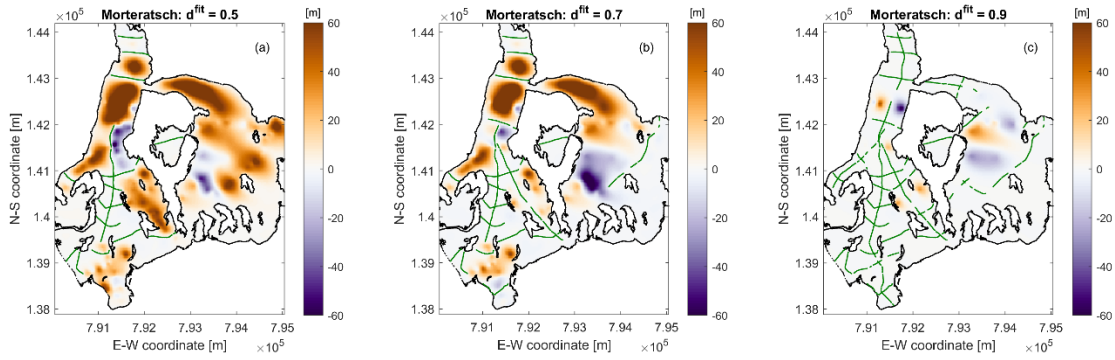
Morteratsch: $d^{fit}$ = 0.5

$\times10^5$

(a)

N-S coordinate [m]

1.44
1.43
1.42
1.41
1.4
1.39
1.38

7.91 7.92 7.93 7.94 7.95

E-W coordinate [m]

$\times10^5$

[m]

60
40
20
0
-20
-40
-60

Morteratsch: $d^{fit}$ = 0.7

$\times10^5$

(b)

1.44
1.43
1.42
1.41
1.4
1.39
1.38

7.91 7.92 7.93 7.94 7.95

E-W coordinate [m]

$\times10^5$

[m]

60
40
20
0
-20
-40
-60

Morteratsch: $d^{fit}$ = 0.9

$\times10^5$

(c)

N-S coordinate [m]

1.44
1.43
1.42
1.41
1.4
1.39
1.38

7.91 7.92 7.93 7.94 7.95

E-W coordinate [m]

$\times10^5$

[m]

60
40
20
0
-20
-40
-60